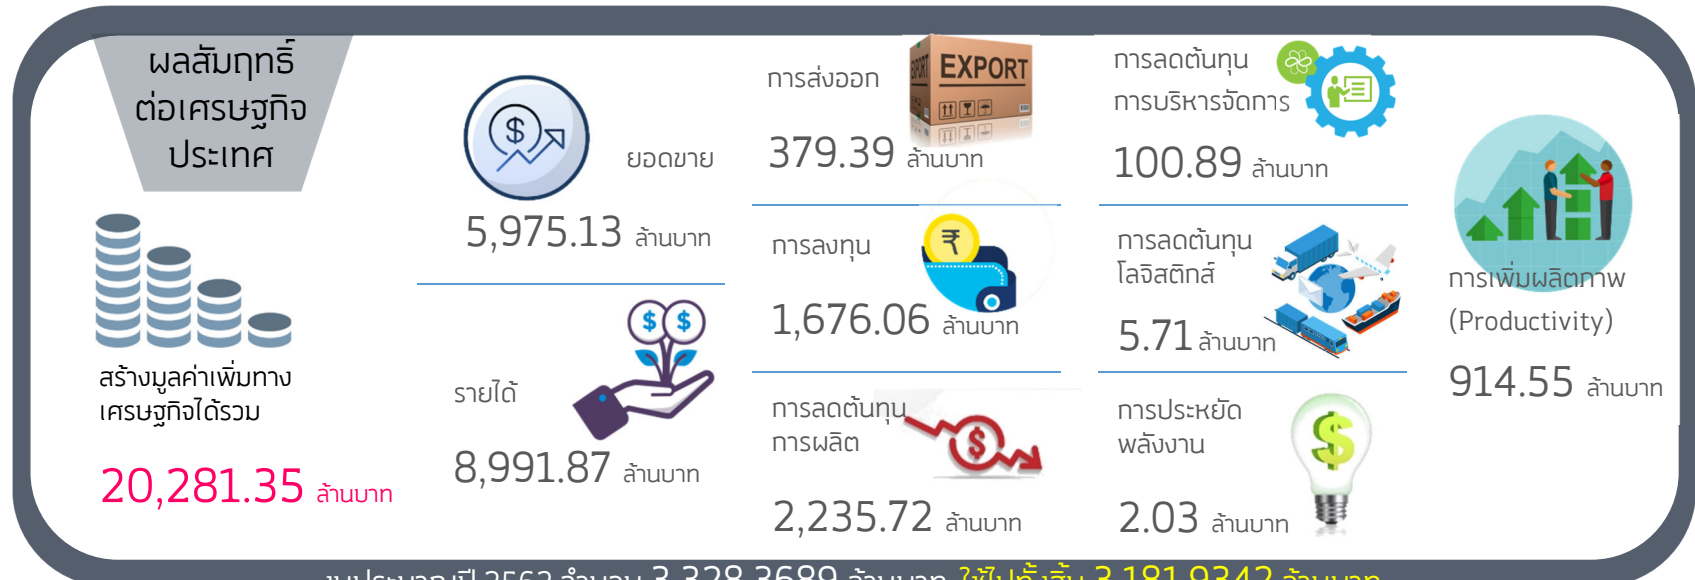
ผลสัมฤทธิ์ต่อเศรษฐกิจประเทศ

สร้างมูลค่าเพิ่มทางเศรษฐกิจได้รวม

20,281.35 ล้านบาท

ยอดขาย

5,975.13 ล้านบาท

รายได้

8,991.87 ล้านบาท

การส่งออก

EXPORT

379.39 ล้านบาท

การลงทุน

₹

1,676.06 ล้านบาท

การลดต้นทุนการผลิต

2,235.72 ล้านบาท

การลดต้นทุนการบริหารจัดการ

100.89 ล้านบาท

การลดต้นทุนโลจิสติกส์

5.71 ล้านบาท

การประหยัดพลังงาน

2.03 ล้านบาท

การเพิ่มผลิตภาพ (Productivity)

914.55 ล้านบาท

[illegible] 3,328.3689 ล้านบาท ใช้ไปทั้งสิ้น 3,181.9342 ล้านบาท